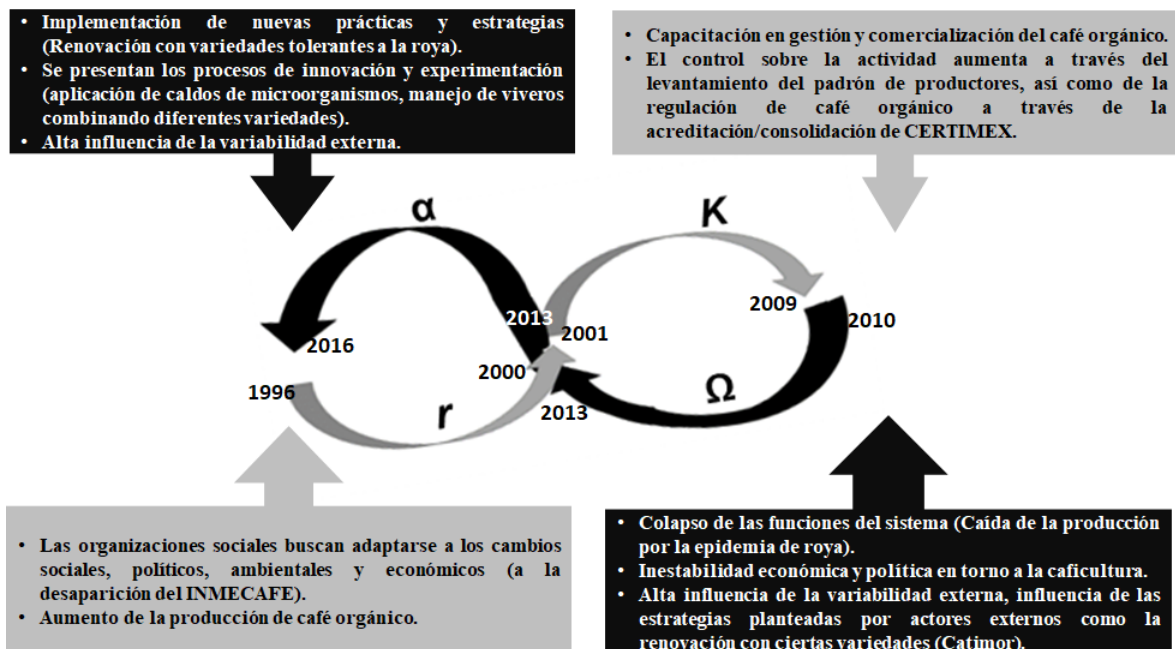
• Implementación de nuevas prácticas y estrategias (Renovación con variedades tolerantes a la roya).
• Se presentan los procesos de innovación y experimentación (aplicación de caldos de microorganismos, manejo de viveros combinando diferentes variedades).
• Alta influencia de la variabilidad externa.

• Capacitación en gestión y comercialización del café orgánico.
• El control sobre la actividad aumenta a través del levantamiento del padrón de productores, así como de la regulación de café orgánico a través de la acreditación/consolidación de CERTIMEX.

α

K

2013

2001

2009

2010

2016

2000

1996

2013

Ω

r

• Las organizaciones sociales buscan adaptarse a los cambios sociales, políticos, ambientales y económicos (a la desaparición del INMECAFE).
• Aumento de la producción de café orgánico.

• Colapso de las funciones del sistema (Caída de la producción por la epidemia de roya).
• Inestabilidad económica y política en torno a la caficultura.
• Alta influencia de la variabilidad externa, influencia de las estrategias planteadas por actores externos como la renovación con ciertas variedades (Catimor).